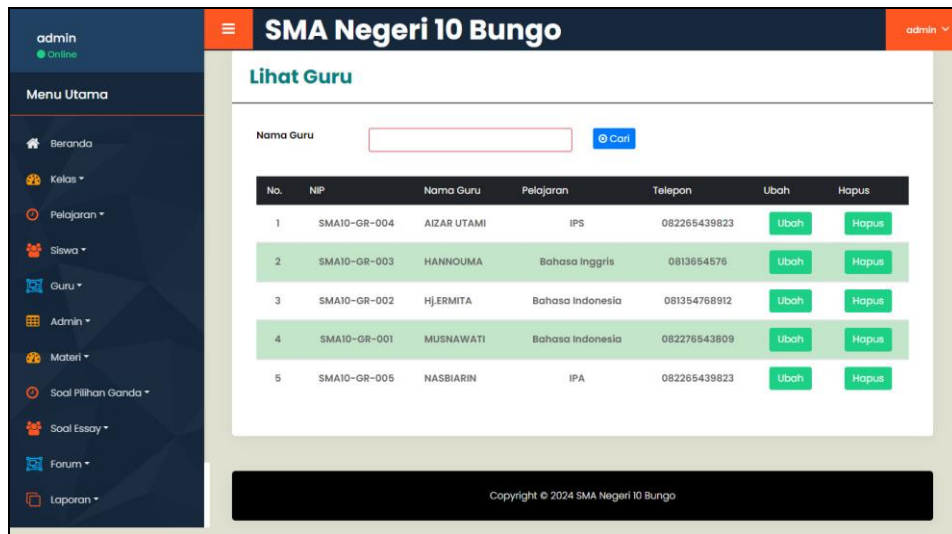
admin
Online

Menu Utama

Beranda
Kelas
Pelajaran
Siswa
Guru
Admin
Materi
Soal Pilihan Ganda
Soal Essay
Forum
Laporan

SMA Negeri 10 Bungo

admin

Lihat Guru

Nama Guru

Cari

| No. | NIP | Nama Guru | Pelajaran | Telepon | Ubah | Hapus |
|---|---|---|---|---|---|---|
| 1 | SMA10-GR-004 | AIZAR UTAMI | IPS | 082265439823 | Ubah | Hapus |
| 2 | SMA10-GR-003 | HANNOUMA | Bahasa Inggris | 0813654576 | Ubah | Hapus |
| 3 | SMA10-GR-002 | Hj.ERMITA | Bahasa Indonesia | 081354768912 | Ubah | Hapus |
| 4 | SMA10-GR-001 | MUSNAWATI | Bahasa Indonesia | 082276543809 | Ubah | Hapus |
| 5 | SMA10-GR-005 | NASBIARIN | IPA | 082265439823 | Ubah | Hapus |

Copyright © 2024 SMA Negeri 10 Bungo